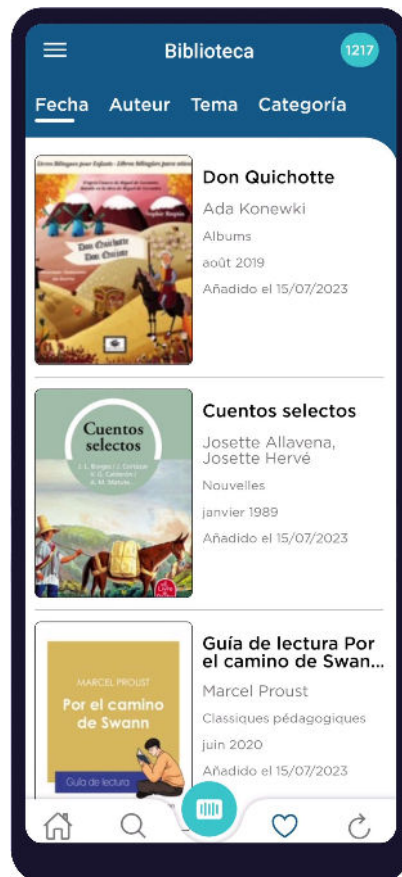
Biblioteca
1217

Fecha Auteur Tema Categoría

Livres Bilingues pour Enfants - Libros Bilingües para niños
Don Quichotte Don Quijote

Don Quichotte
Ada Konewki
Albums
août 2019
Añadido el 15/07/2023

Cuentos selectos
J. L. Borges / J. Cortázar
F. G. Lorca / J.
A. M. Matute

Cuentos selectos
Josette Allavena, Josette Hervé
Nouvelles
janvier 1989
Añadido el 15/07/2023

MARCEL PROUST
Por el camino de Swann
Guía de lectura

Guía de lectura Por el camino de Swan...
Marcel Proust
Classiques pédagogiques
juin 2020
Añadido el 15/07/2023